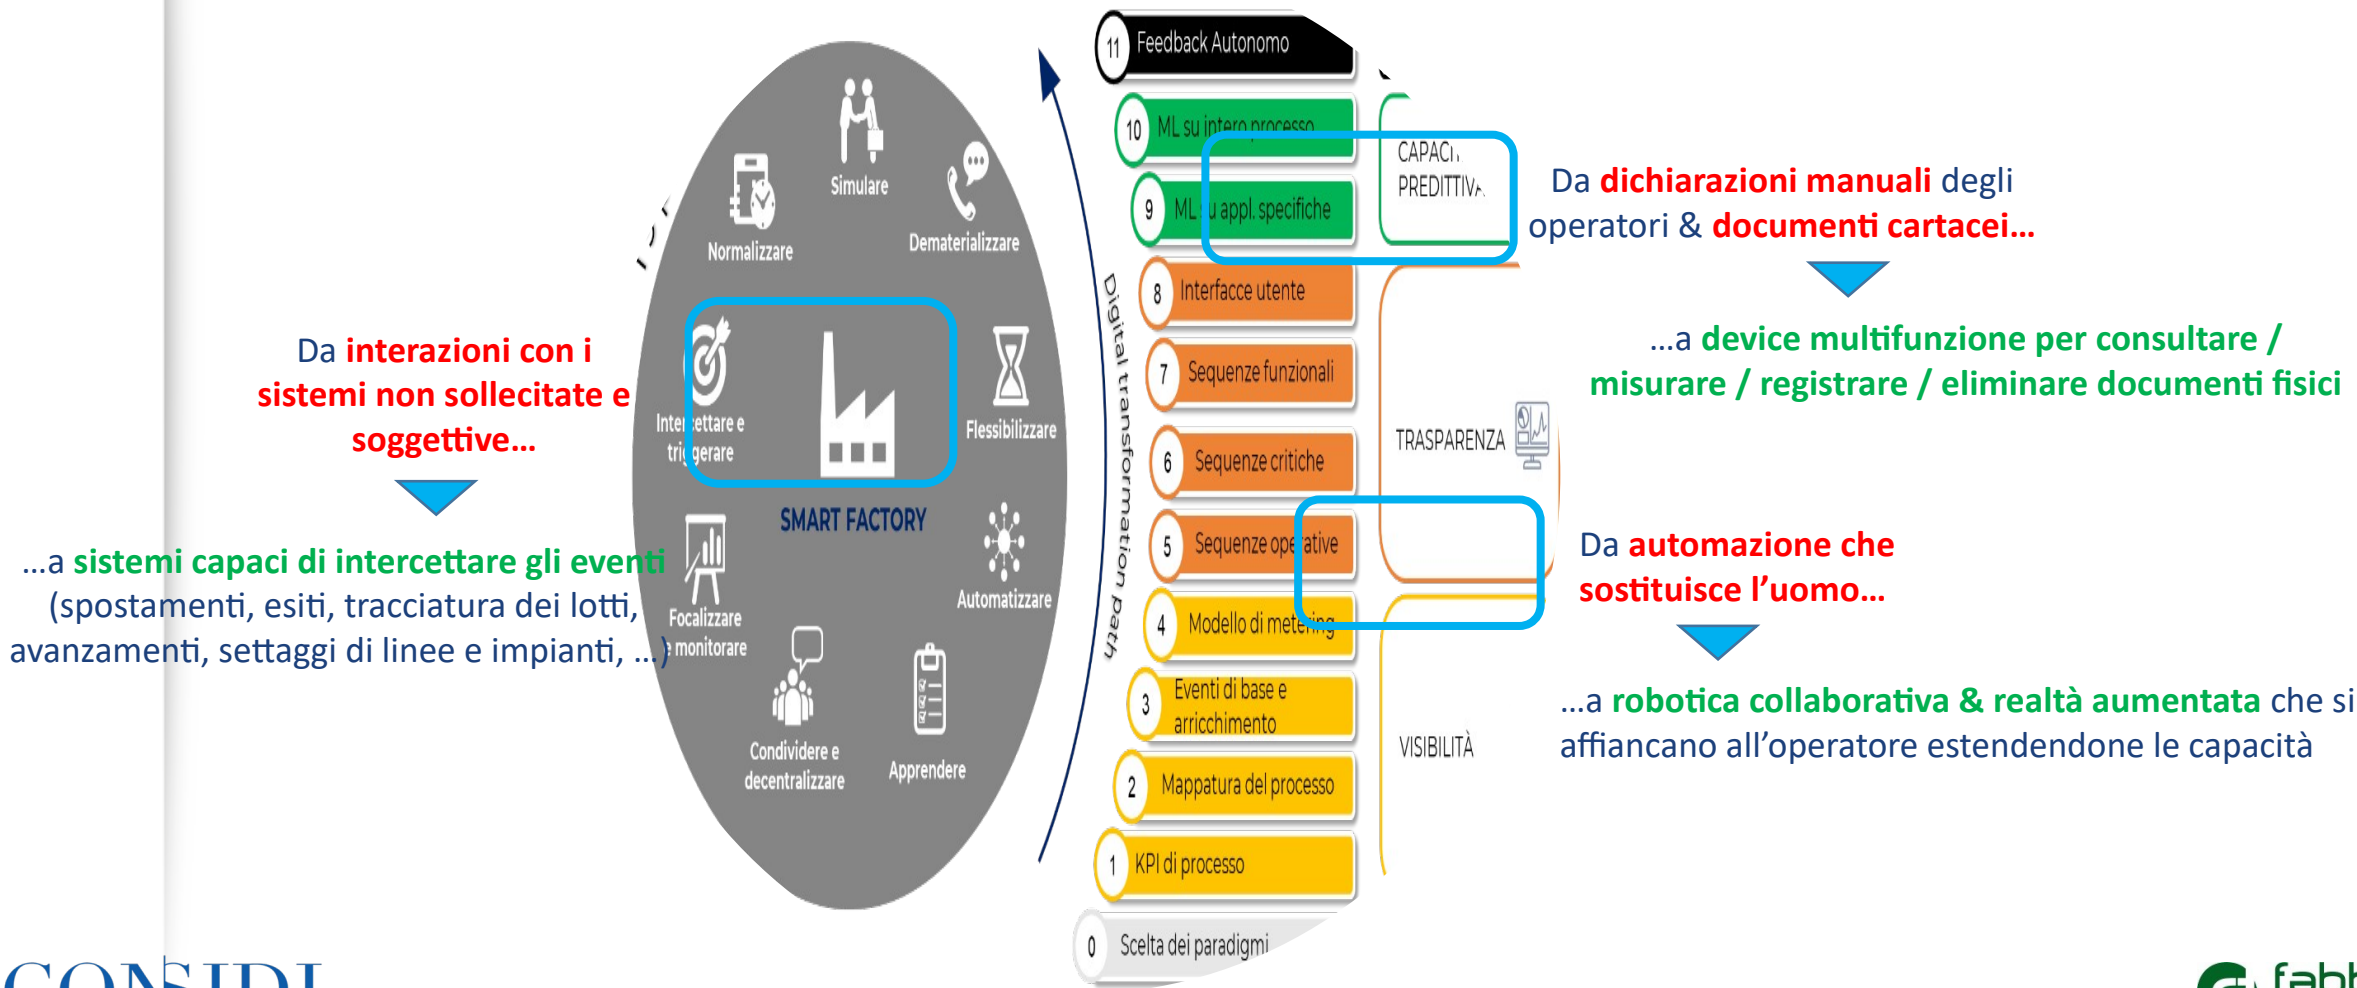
Simulare
Normalizzare
Dematerializzare
Inter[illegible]ettare e tri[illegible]gerare
Flessibilizzare
SMART FACTORY
Focalizzare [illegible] monitorare
Automatizzare
Condividere e decentralizzare
Apprendere

Digital transformation path

11 Feedback Autonomo
10 ML su intero processo
9 ML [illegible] appl. specifiche
8 Interfacce utente
7 Sequenze funzionali
6 Sequenze critiche
5 Sequenze ope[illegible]ative
4 Modello di mete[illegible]ing
3 Eventi di base e arricchimento
2 Mappatura del processo
1 KPI di processo
0 Scelta dei paradigmi

CAPAC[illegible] PREDITTIV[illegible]
TRASPARENZA
VISIBILITÀ

Da interazioni con i sistemi non sollecitate e soggettive…

…a sistemi capaci di intercettare gli eventi (spostamenti, esiti, tracciatura dei lotti, avanzamenti, settaggi di linee e impianti, …)

Da dichiarazioni manuali degli operatori & documenti cartacei…

…a device multifunzione per consultare / misurare / registrare / eliminare documenti fisici

Da automazione che sostituisce l'uomo…

…a robotica collaborativa & realtà aumentata che si affiancano all'operatore estendendone le capacità

CONSIDI
fabb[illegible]